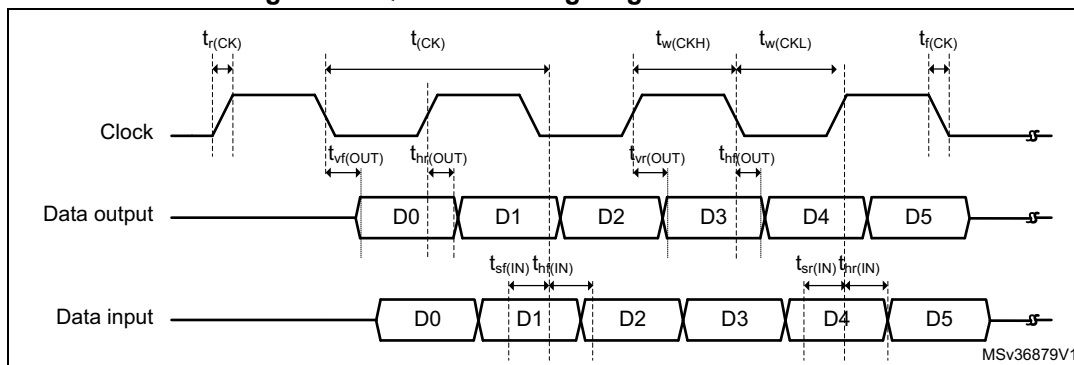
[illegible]

$t_{r(CK)}$ $t_{(CK)}$ $t_{w(CKH)}$ $t_{w(CKL)}$ $t_{f(CK)}$

Clock

$t_{vf(OUT)}$ $t_{hr(OUT)}$ $t_{vr(OUT)}$ $t_{hf(OUT)}$

Data output D0 D1 D2 D3 D4 D5

$t_{sf(IN)}$ $t_{hf(IN)}$ $t_{sr(IN)}$ $t_{hr(IN)}$

Data input D0 D1 D2 D3 D4 D5

MSv36879V1